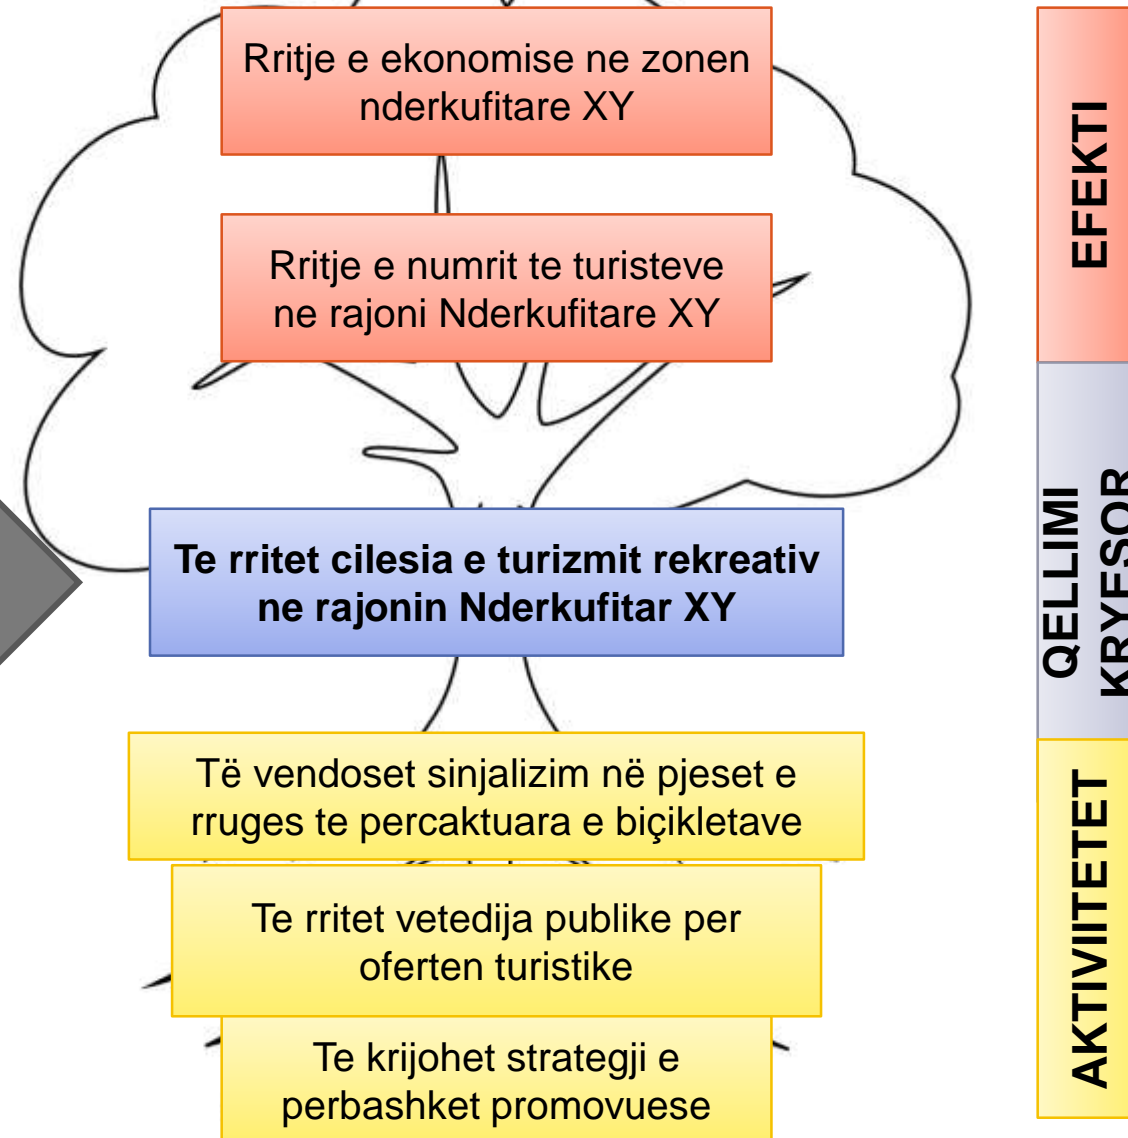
Rritje e ekonomise ne zonen nderkufitare XY

Rritje e numrit te turisteve ne rajoni Nderkufitare XY

Te rritet cilesia e turizmit rekreativ ne rajonin Nderkufitar XY

Të vendoset sinjalizim në pjeset e rruges te percaktuara e biçikletave

Te rritet vetedija publike per oferten turistike

Te krijohet strategji e perbashket promovuese

EFEKTI

QELLIMI KRYESOR

AKTIVITETET